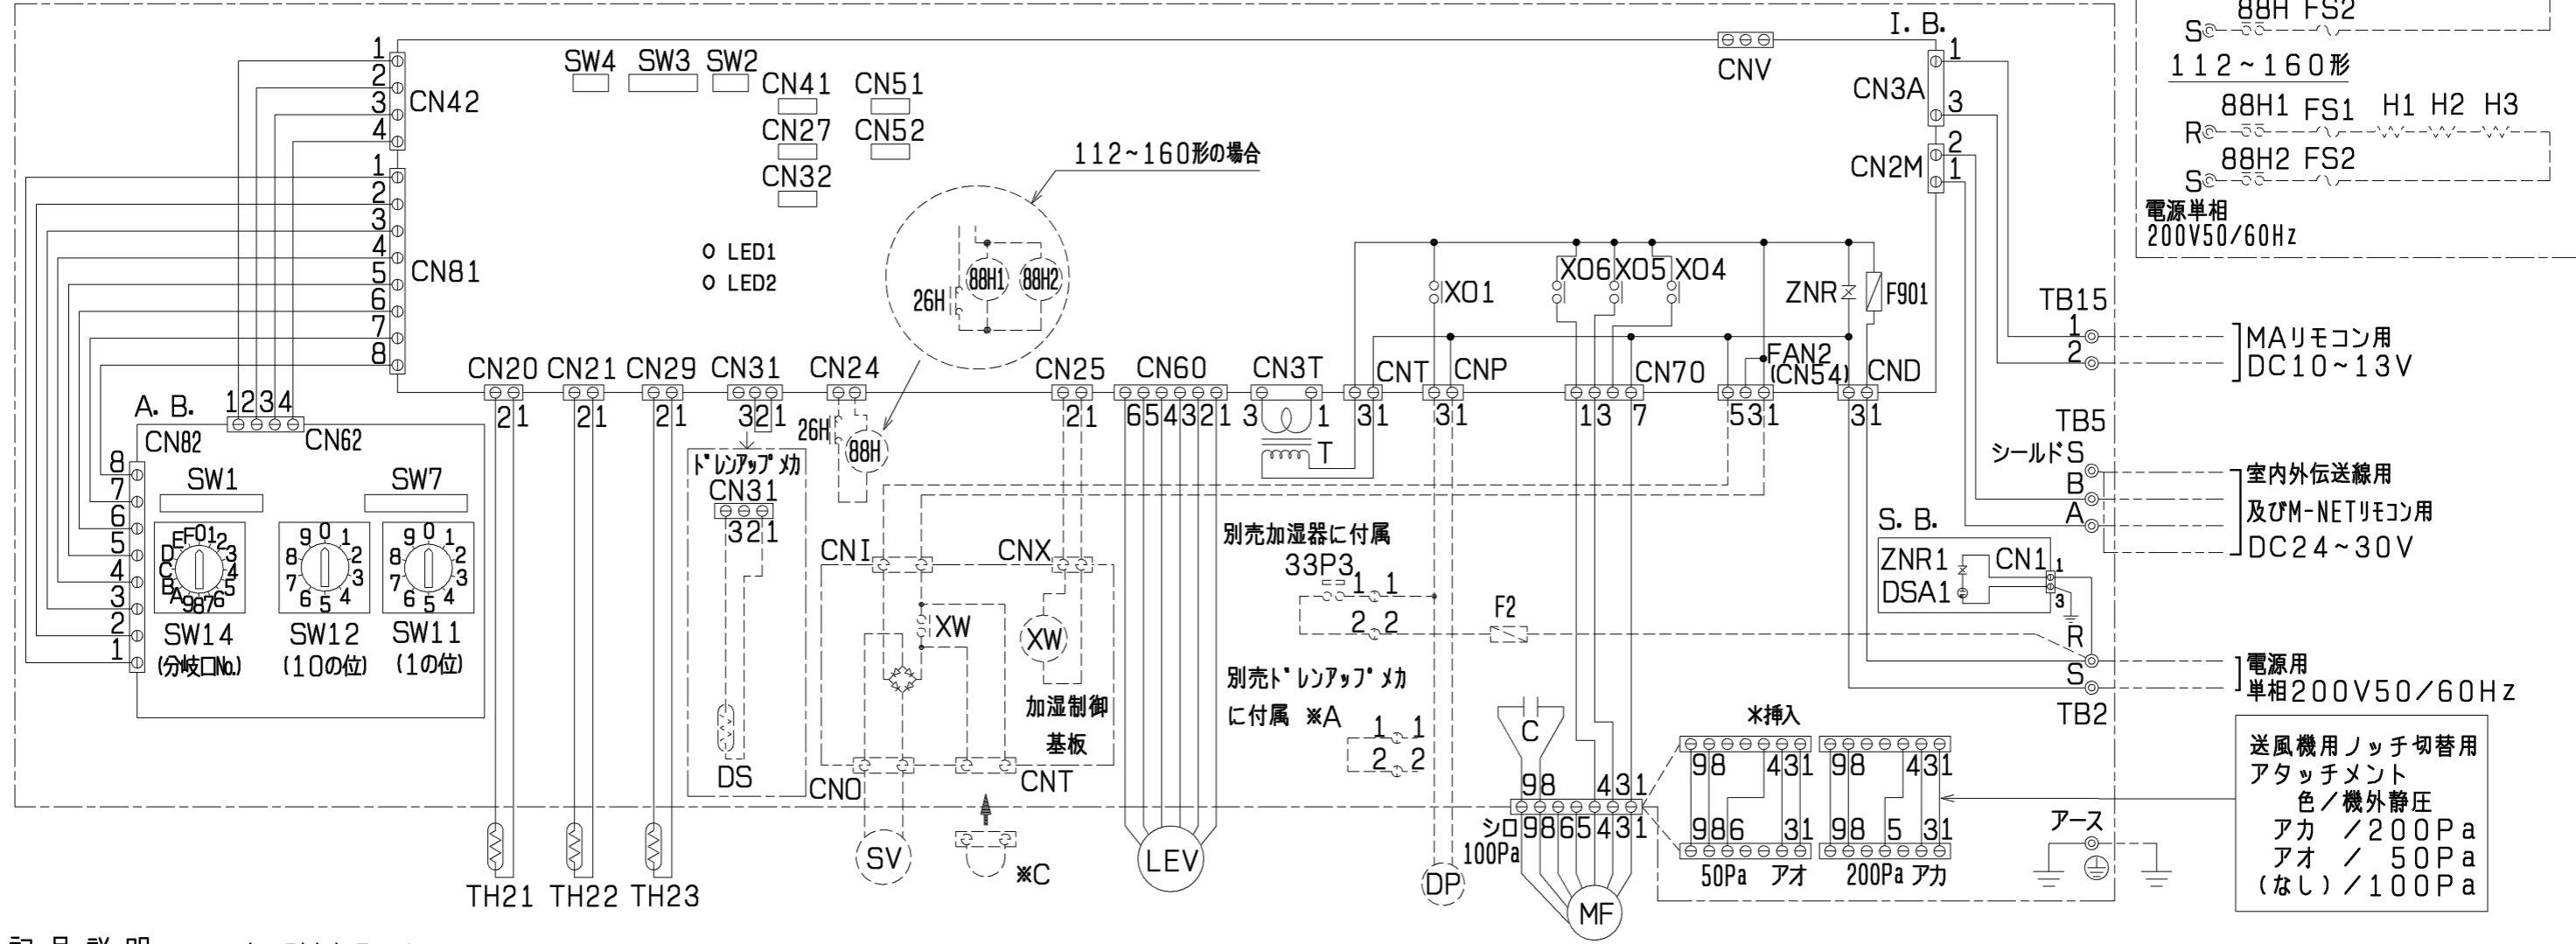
88H FS2
S
112~160形
88H1 FS1 H1 H2 H3
R
88H2 FS2
S
電源単相
200V50/60Hz

I. B.
CNV
1
CN3A
3
2
CN2M
1

1
2
3
4
CN42
SW4 SW3 SW2
CN41 CN51
CN27 CN52
CN32
1
2
3
4
5
6
7
8
CN81
LED1
LED2

112~160形の場合
26H 88H1 88H2

XO1
XO6 XO5 XO4
ZNR F901
TB15
1
2
MAリモコン用
DC10~13V

CN20 CN21 CN29 CN31 CN24 CN25 CN60 CN3T CNT CNP CN70 FAN2 (CN54) CND
2 1 2 1 2 1 3 2 1 2 1 2 1 6 5 4 3 2 1 3 1 3 1 3 1 1 3 7 5 3 1 3 1
T

A. B.
1 2 3 4
CN82 CN62
SW1 SW7
8
7
6
5
4
3
2
1
F 0 1 2 3 4 5 6 7 8 9 A B C D E
9 0 1 2 3 4 5 6 7 8
9 0 1 2 3 4 5 6 7 8
SW14 SW12 SW11
(分岐口No.) (10の位) (1の位)

26H 88H
ドレンアップメカ
CN31
3 2 1
DS

CNI CNX
XW
XW
加湿制御
基板
CN0 CNT
SV
※C
LEV

TB5
シールドS
B
A
室内外伝送線用
及びM-NETリモコン用
DC24~30V
S. B.
ZNR1 CN1
DSA1
1
3

別売加湿器に付属
33P3
1 1
2 2
F2
R
S
電源用
単相200V50/60Hz
TB2

別売ドレンアップメカ
に付属 ※A
1 1
2 2

C
9 8 4 3 1
シロ 9 8 6 5 4 3 1
100Pa
DP
MF

※挿入
9 8 4 3 1 9 8 4 3 1
9 8 6 3 1 9 8 5 3 1
50Pa アオ 200Pa アカ

アース

送風機用ノッチ切替用
アタッチメント
色/機外静圧
アカ /200Pa
アオ / 50Pa
(なし)/100Pa

TH21 TH22 TH23
記 号 説 明